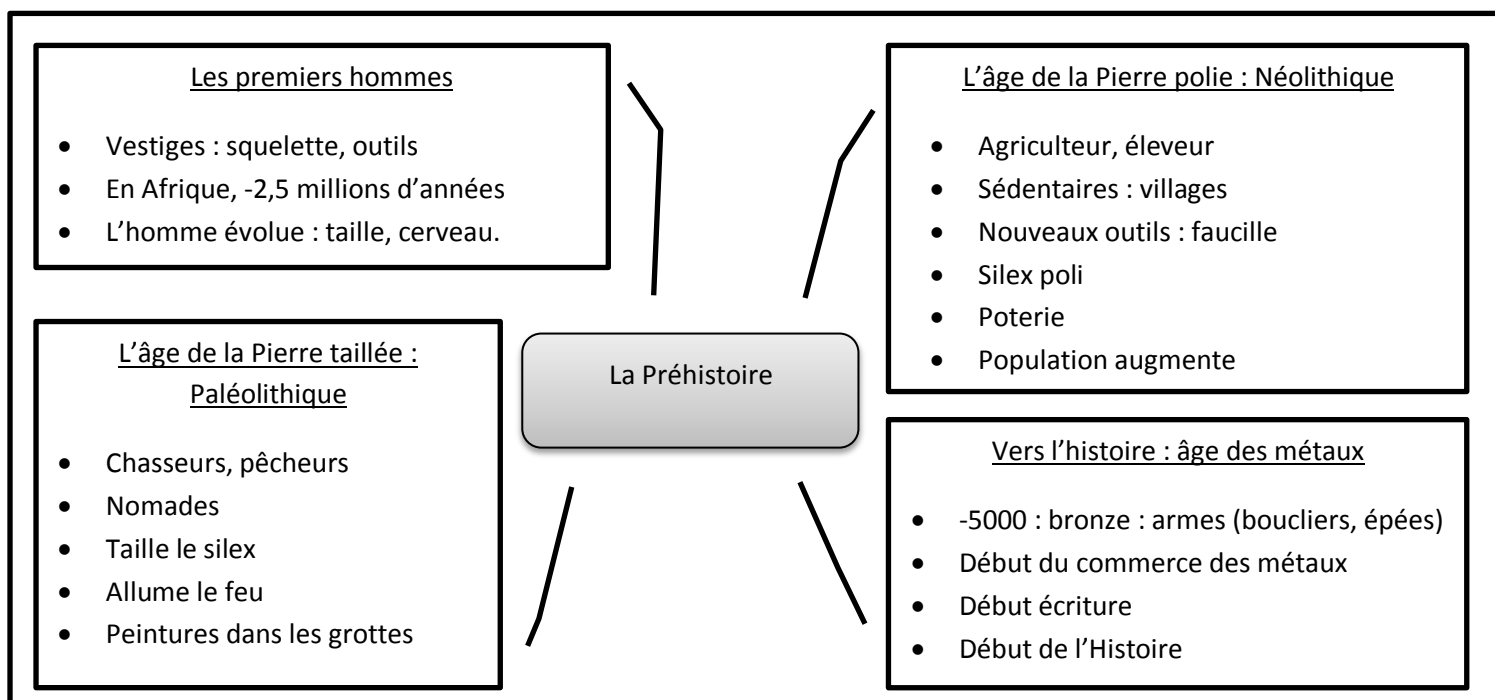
Les premiers hommes

- Vestiges : squelette, outils
- En Afrique, -2,5 millions d'années
- L'homme évolue : taille, cerveau.

L'âge de la Pierre polie : Néolithique

- Agriculteur, éleveur
- Sédentaires : villages
- Nouveaux outils : faucille
- Silex poli
- Poterie
- Population augmente

La Préhistoire

L'âge de la Pierre taillée : Paléolithique

- Chasseurs, pêcheurs
- Nomades
- Taille le silex
- Allume le feu
- Peintures dans les grottes

Vers l'histoire : âge des métaux

- -5000 : bronze : armes (boucliers, épées)
- Début du commerce des métaux
- Début écriture
- Début de l'Histoire